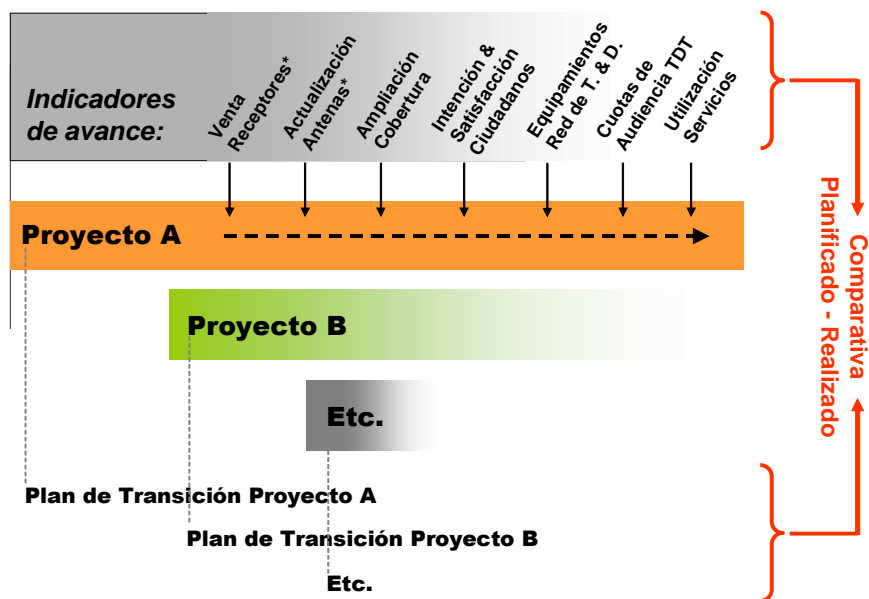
Indicadores de avance:

Venta Receptores*

Actualización Antenas*

Ampliación Cobertura

Intención & Satisfacción Ciudadanos

Equipamientos Red de T. & D.

Cuotas de Audiencia TDT

Utilización Servicios

Proyecto A

Proyecto B

Etc.

Plan de Transición Proyecto A

Plan de Transición Proyecto B

Etc.

Comparativa Planificado - Realizado